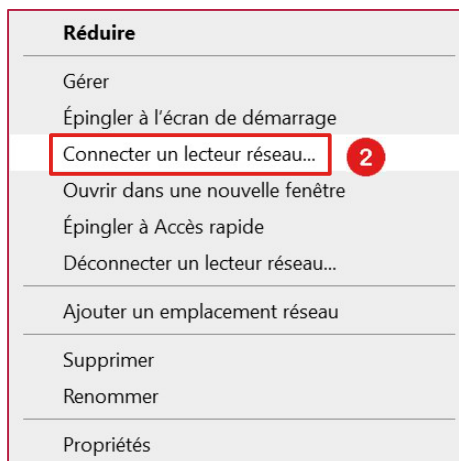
Réduire

Gérer
Épingler à l'écran de démarrage
Connecter un lecteur réseau... 2
Ouvrir dans une nouvelle fenêtre
Épingler à Accès rapide
Déconnecter un lecteur réseau...

Ajouter un emplacement réseau

Supprimer
Renommer

Propriétés